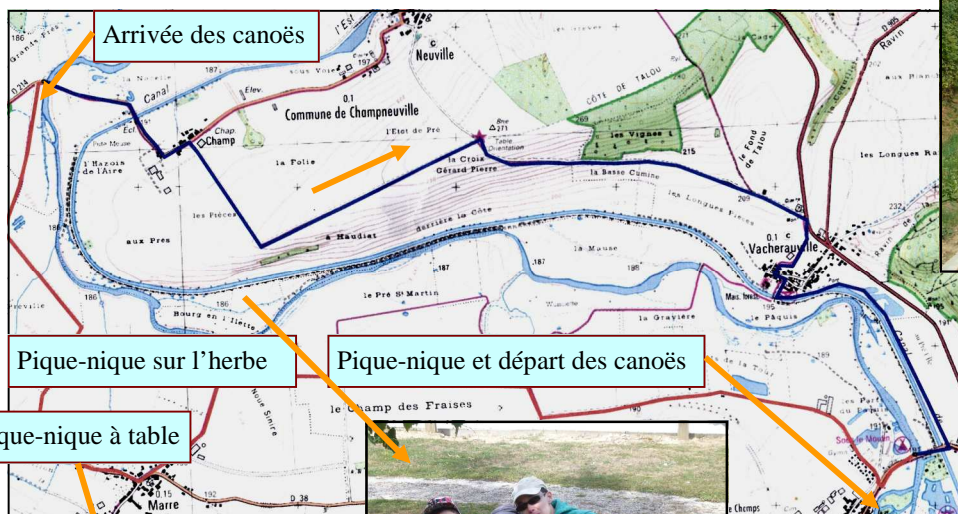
Arrivée des canoës

Pique-nique sur l'herbe

Pique-nique et départ des canoës

que-nique à table

l'Est

186

D 214

Canal

187

sous Voie

Elev.

Neuville

0.1

Commune de Champneuville

Chap.

Champ

Ecl.

l'Hazois de l'Aire

la Folie

l'Etat de Pré

Bne 271

Table Orientation

la Croix Gérard Pierre

la Basse Cumine

CÔTE DE TALOU

les Vignes

215

le Fond de Talou

les Longues Raies

les Longues Raies

les Pièces

aux Prés

à Haudiat

derrière la Côte

la Meuse

187

le Pré St Martin

186

Bourg en l'Iette

la Grayière

le Pâquis

0.1

Vacherauville

195

232

le Champ des Fraises

Nouvé Sinire

0.15

Marre

192

D 38

Ravin

les Champs